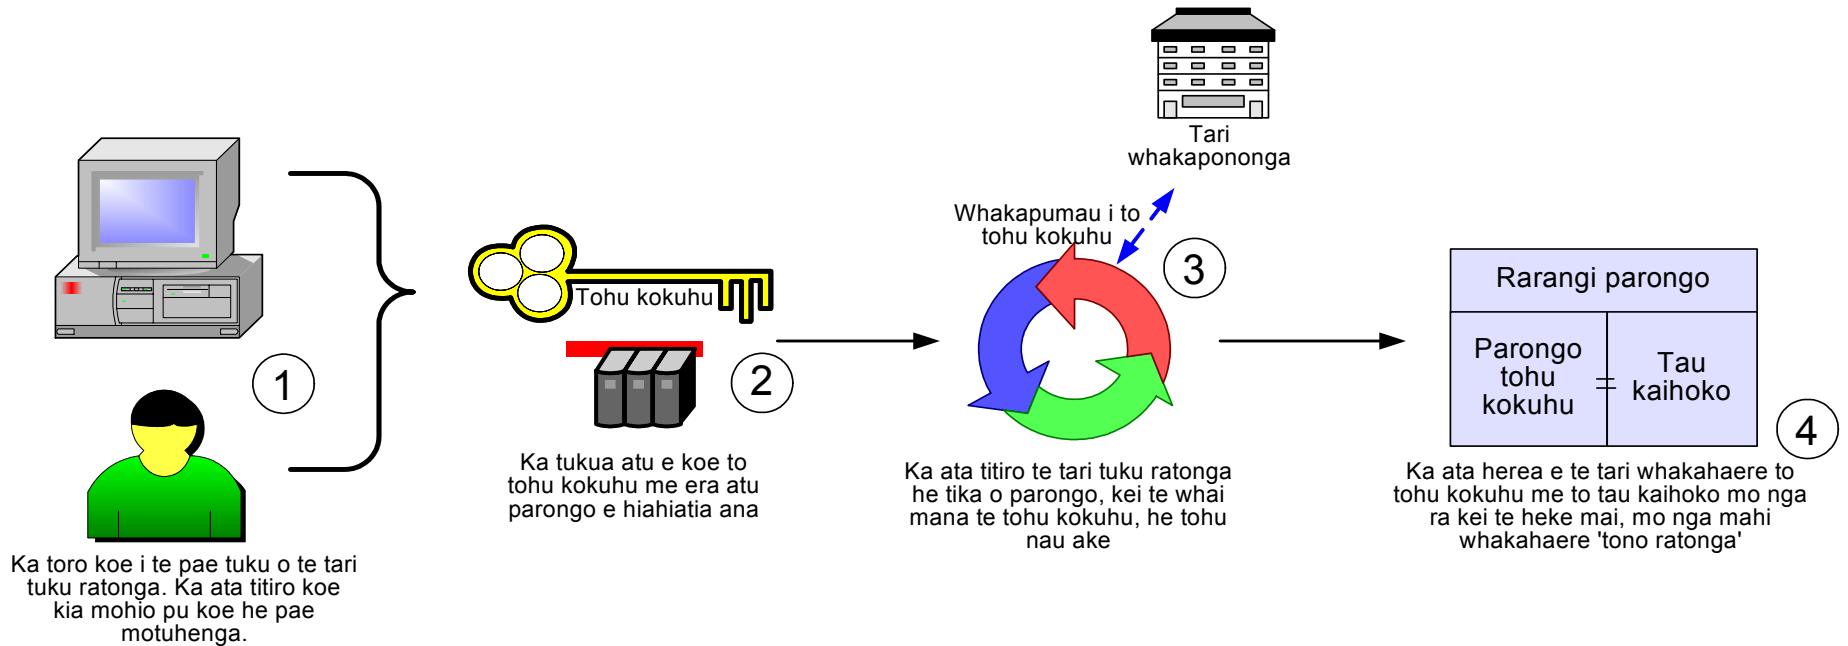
1

Ka toro koe i te pae tuku o te tari tuku ratonga. Ka ata titiro koe kia mohio pu koe he pae motuhenga.

Tohu kokuhu

2

Ka tukua atu e koe to tohu kokuhu me era atu parongo e hiahiatia ana

Tari whakapononga

Whakapumau i to tohu kokuhu

3

Ka ata titiro te tari tuku ratonga he tika o parongo, kei te whai mana te tohu kokuhu, he tohu nau ake

| Rarangi parongo | |
|---|---|
| Parongo tohu kokuhu | Tau kaihoko |

4

Ka ata herea e te tari whakahaere to tohu kokuhu me to tau kaihoko mo nga ra kei te heke mai, mo nga mahi whakahaere 'tono ratonga'